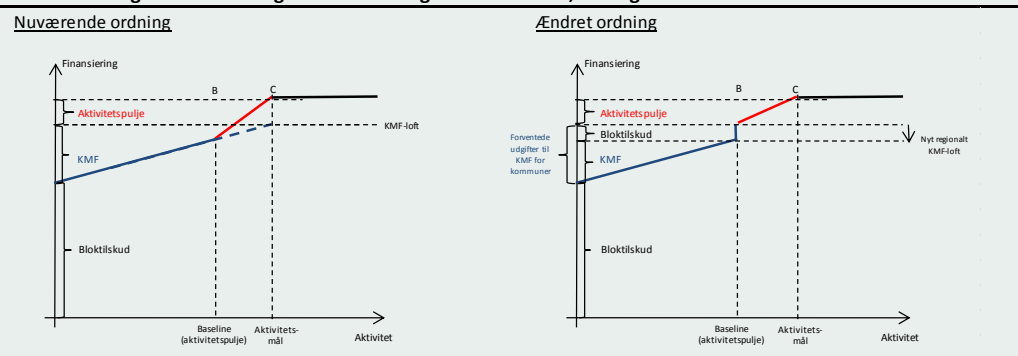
Nuværende ordning

Finansiering

B

C

Aktivitetspulje

KMF-loft

KMF

Bloktilskud

Baseline (aktivitetspulje)

Aktivitets-mål

Aktivitet

Ændret ordning

Finansiering

B

C

Aktivitetspulje

Bloktilskud

Nyt regionalt KMF-loft

Forventede udgifter til KMF for kommuner

KMF

Bloktilskud

Baseline (aktivitetspulje)

Aktivitets-mål

Aktivitet